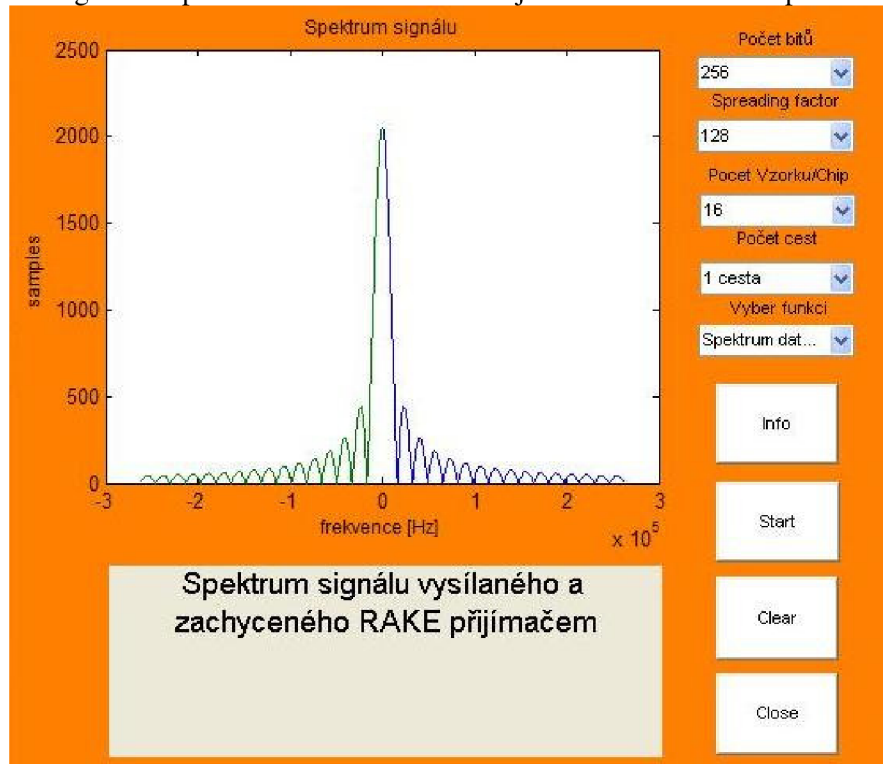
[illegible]

Spektrum signálu

2500
2000
1500
1000
500
0

samples

-3 -2 -1 0 1 2 3

frekvence [Hz]

$x 10^5$

Počet bitů
256
Spreading factor
128
Pocet Vzorku/Chip
16
Počet cest
1 cesta
Vyber funkci
Spektrum dat...

Info

Start

Clear

Close

Spektrum signálu vysílaného a zachyceného RAKE přijímačem